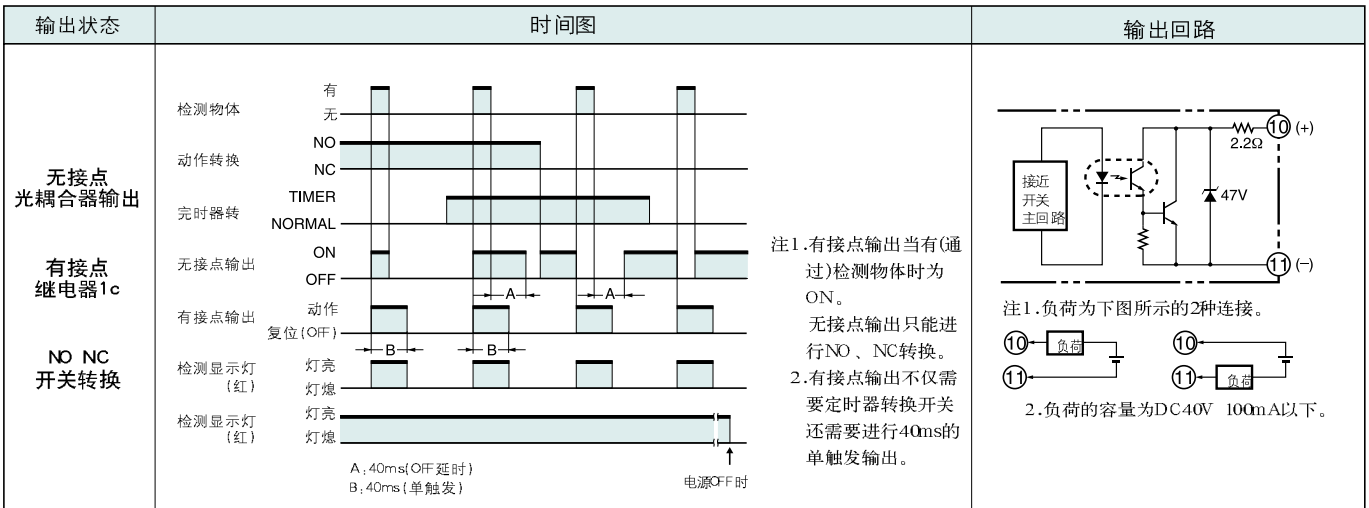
| 输出状态 | 时间图 | 输出回路 |
|---|---|---|
| 无接点 光耦合器输出 有接点 继电器1c NO NC 开关转换 | 检测物体 有 无 动作转换 NO NC 完时器转 TIMER NORMAL 无接点输出 ON OFF A A 有接点输出 动作 复位(OFF) B B 检测显示灯(红) 灯亮 灯熄 检测显示灯(红) 灯亮 灯熄 A;40ms(OFF延时) B;40ms(单触发) 电源OFF时 注1.有接点输出当有(通过)检测物体时为ON。 无接点输出只能进行NO 、NC转换。 2.有接点输出不仅需要定时器转换开关还需要进行40ms的单触发输出。 | ⑩ (+) 2.2Ω 接近开关主回路 47V ⑪ (−) 注1.负荷为下图所示的2种连接。 ⑩ 负荷 ⑪ ⑩ ⑪ 负荷 2.负荷的容量为DC40V 100mA以下。 |